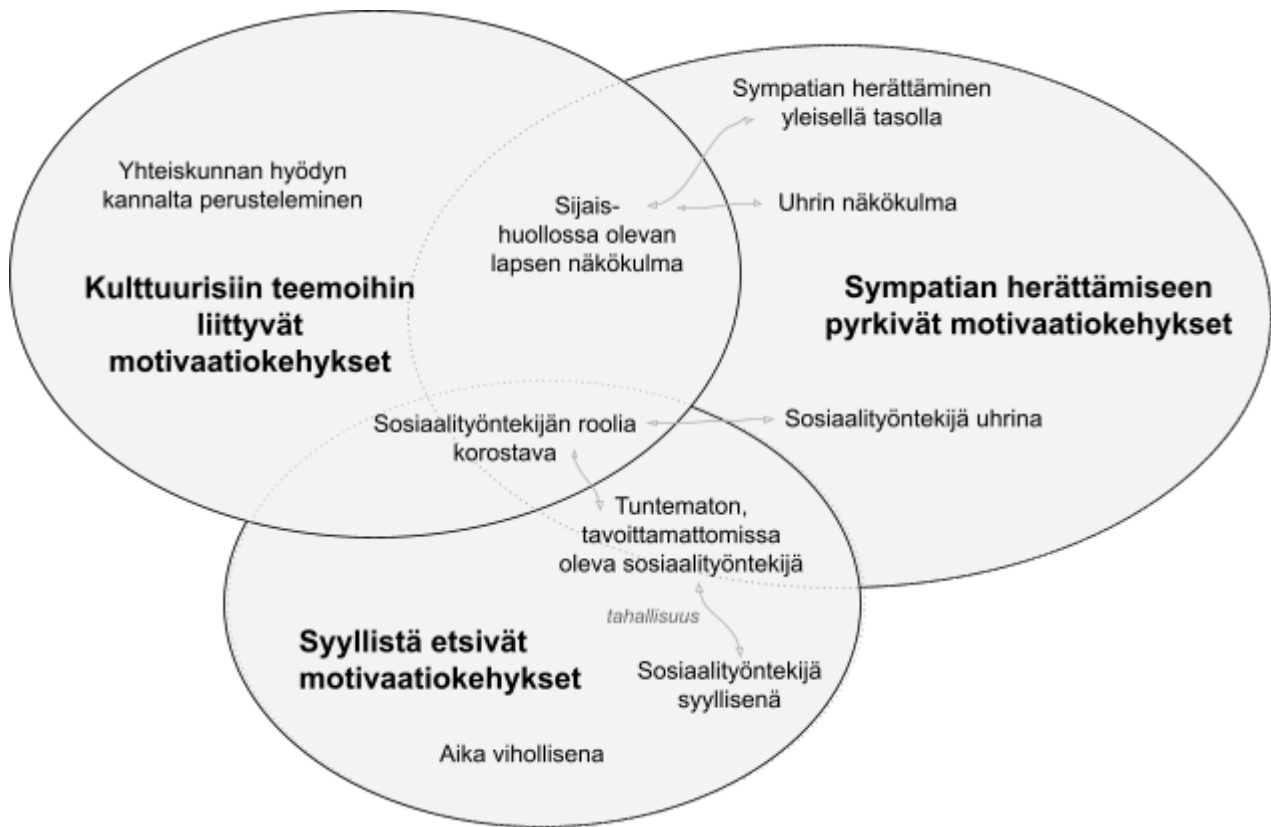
Sympatian herättäminen yleisellä tasolla

Yhteiskunnan hyödyn kannalta perusteleminen

Sijaishuollossa olevan lapsen näkökulma

Uhrin näkökulma

Kulttuurisiin teemoihin liittyvät motivaatiokehykset

Sympatian herättämiseen pyrkivät motivaatiokehykset

Sosiaalityöntekijän roolia korostava

Sosiaalityöntekijä uhrina

Tuntematon, tavoittamattomissa oleva sosiaalityöntekijä

tahallisuus

Syyllistä etsivät motivaatiokehykset

Sosiaalityöntekijä syyllisenä

Aika vihollisena